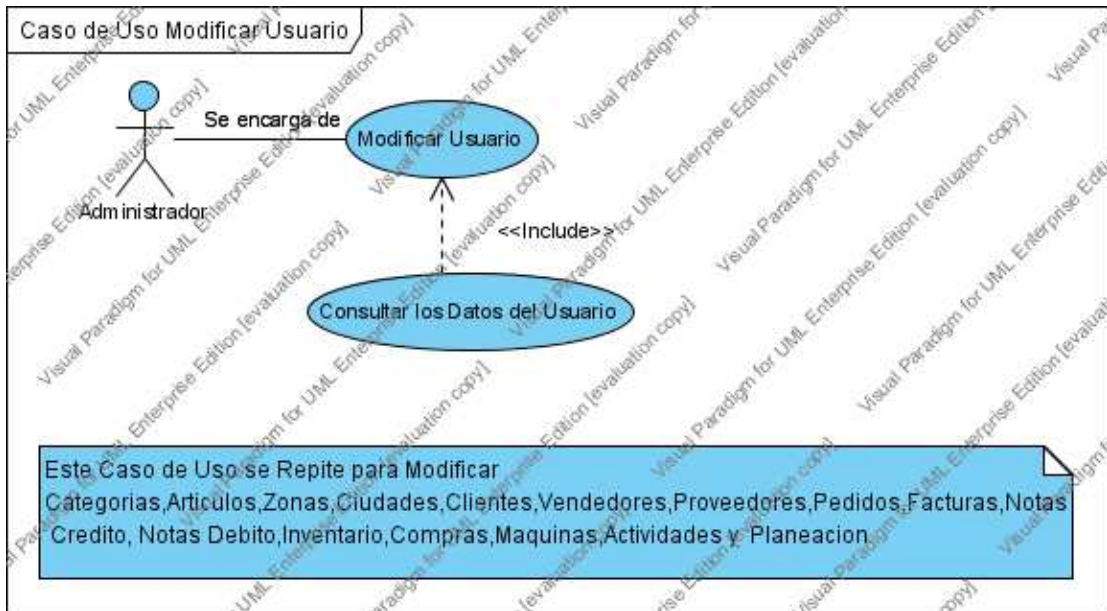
Caso de Uso Modificar Usuario

Se encarga de

Modificar Usuario

Administrador

<<Include>>

Consultar los Datos del Usuario

Este Caso de Uso se Repite para Modificar Categorias,Articulos,Zonas,Ciudades,Clientes,Vendedores,Proveedores,Pedidos,Facturas,Notas Credito, Notas Debito,Inventario,Compras,Maquinas,Actividades y Planeacion

Visual Paradigm for UML Enterprise Edition [evaluation copy]